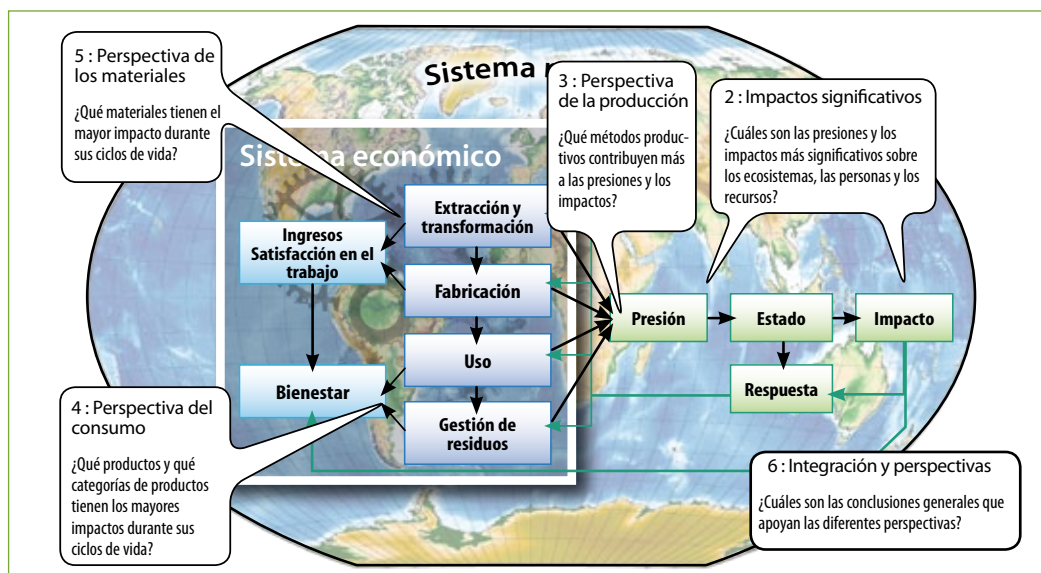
5 : Perspectiva de los materiales

¿Qué materiales tienen el mayor impacto durante sus ciclos de vida?

Sistema n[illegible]

3 : Perspectiva de la producción

¿Qué métodos productivos contribuyen más a las presiones y los impactos?

2 : Impactos significativos

¿Cuáles son las presiones y los impactos más significativos sobre los ecosistemas, las personas y los recursos?

Sistema económico

Extracción y transformación

Ingresos Satisfacción en el trabajo

Fabricación

Presión

Estado

Impacto

Uso

Bienestar

Respuesta

Gestión de residuos

4 : Perspectiva del consumo

¿Qué productos y qué categorías de productos tienen los mayores impactos durante sus ciclos de vida?

6 : Integración y perspectivas

¿Cuáles son las conclusiones generales que apoyan las diferentes perspectivas?